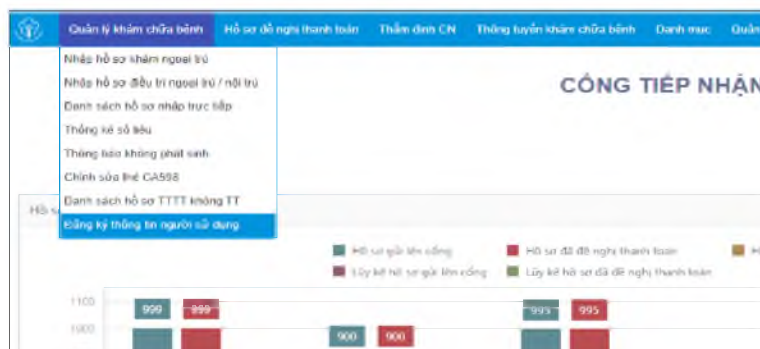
Quản lý khám chữa bệnh | Hồ sơ đề nghị thanh toán | Thẩm định CN | Thông tuyến khám chữa bệnh | Danh mục | Quản

Nhập hồ sơ khám ngoại trú
Nhập hồ sơ điều trị ngoại trú / nội trú
Danh sách hồ sơ nhập trực tiếp
Thống kê số liệu
Thông báo không phát sinh
Chỉnh sửa thẻ CA598
Danh sách hồ sơ TTTT không TT
Đăng ký thông tin người sử dụng

CỔNG TIẾP NHẬN

Hồ s

Hồ sơ gửi lên cổng
Hồ sơ đã đề nghị thanh toán
H
Lũy kế hồ sơ gửi lên cổng
Lũy kế hồ sơ đã đề nghị thanh toán

1100
1000

999
999
900
900
995
995